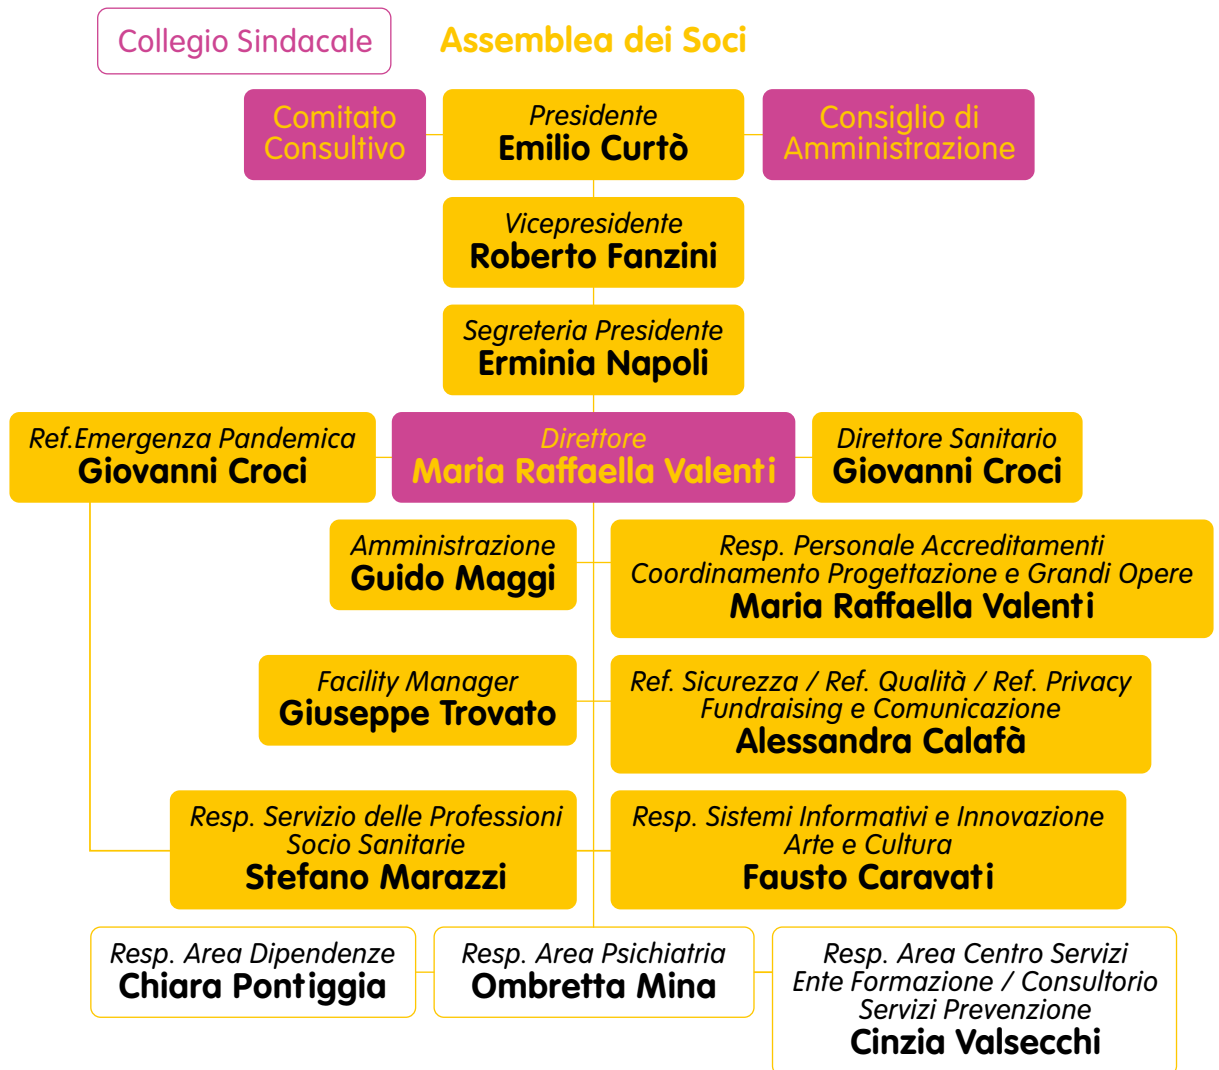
Collegio Sindacale

Assemblea dei Soci

Comitato Consultivo

Presidente
Emilio Curtò

Consiglio di Amministrazione

Vicepresidente
Roberto Fanzini

Segreteria Presidente
Erminia Napoli

Ref.Emergenza Pandemica
Giovanni Croci

Direttore
Maria Raffaella Valenti

Direttore Sanitario
Giovanni Croci

Amministrazione
Guido Maggi

Resp. Personale Accreditamenti
Coordinamento Progettazione e Grandi Opere
Maria Raffaella Valenti

Facility Manager
Giuseppe Trovato

Ref. Sicurezza / Ref. Qualità / Ref. Privacy
Fundraising e Comunicazione
Alessandra Calafà

Resp. Servizio delle Professioni Socio Sanitarie
Stefano Marazzi

Resp. Sistemi Informativi e Innovazione
Arte e Cultura
Fausto Caravati

Resp. Area Dipendenze
Chiara Pontiggia

Resp. Area Psichiatria
Ombretta Mina

Resp. Area Centro Servizi
Ente Formazione / Consultorio
Servizi Prevenzione
Cinzia Valsecchi